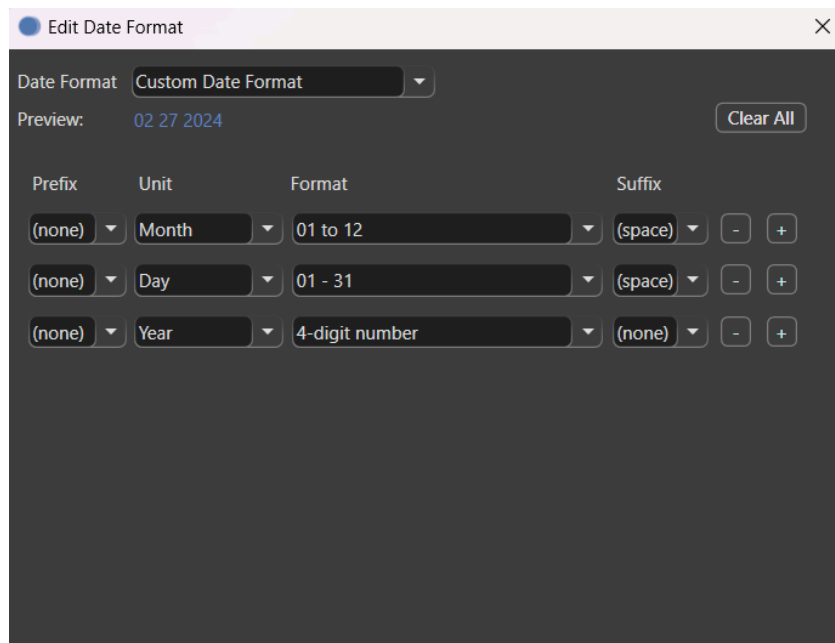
Edit Date Format

Date Format Custom Date Format
Preview: 02 27 2024
Clear All

| Prefix | Unit | Format | Suffix | | |
|---|---|---|---|---|---|
| (none) | Month | 01 to 12 | (space) | - | + |
| (none) | Day | 01 - 31 | (space) | - | + |
| (none) | Year | 4-digit number | (none) | - | + |